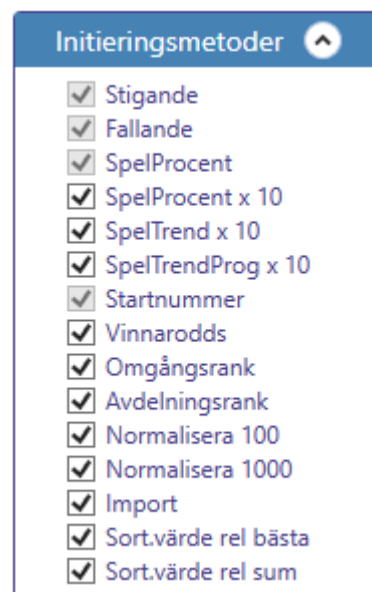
Initieringsmetoder

Stigande
Fallande
SpelProcent
SpelProcent x 10
SpelTrend x 10
SpelTrendProg x 10
Startnummer
Vinnarodds
Omgångsrank
Avdelningsrank
Normalisera 100
Normalisera 1000
Import
Sort.värde rel bästa
Sort.värde rel sum